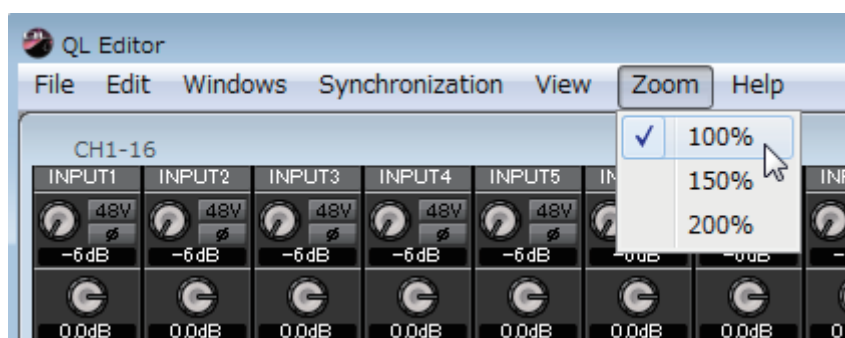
QL Editor

File Edit Windows Synchronization View Zoom Help

✓ 100%
150%
200%

CH1-16

INPUT1 48V ø −6dB 0.0dB
INPUT2 48V ø −6dB 0.0dB
INPUT3 48V ø −6dB 0.0dB
INPUT4 48V ø −6dB 0.0dB
INPUT5 48V ø −6dB 0.0dB
IN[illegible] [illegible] 0.0dB
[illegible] 0.0dB
INP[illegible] 0.0dB